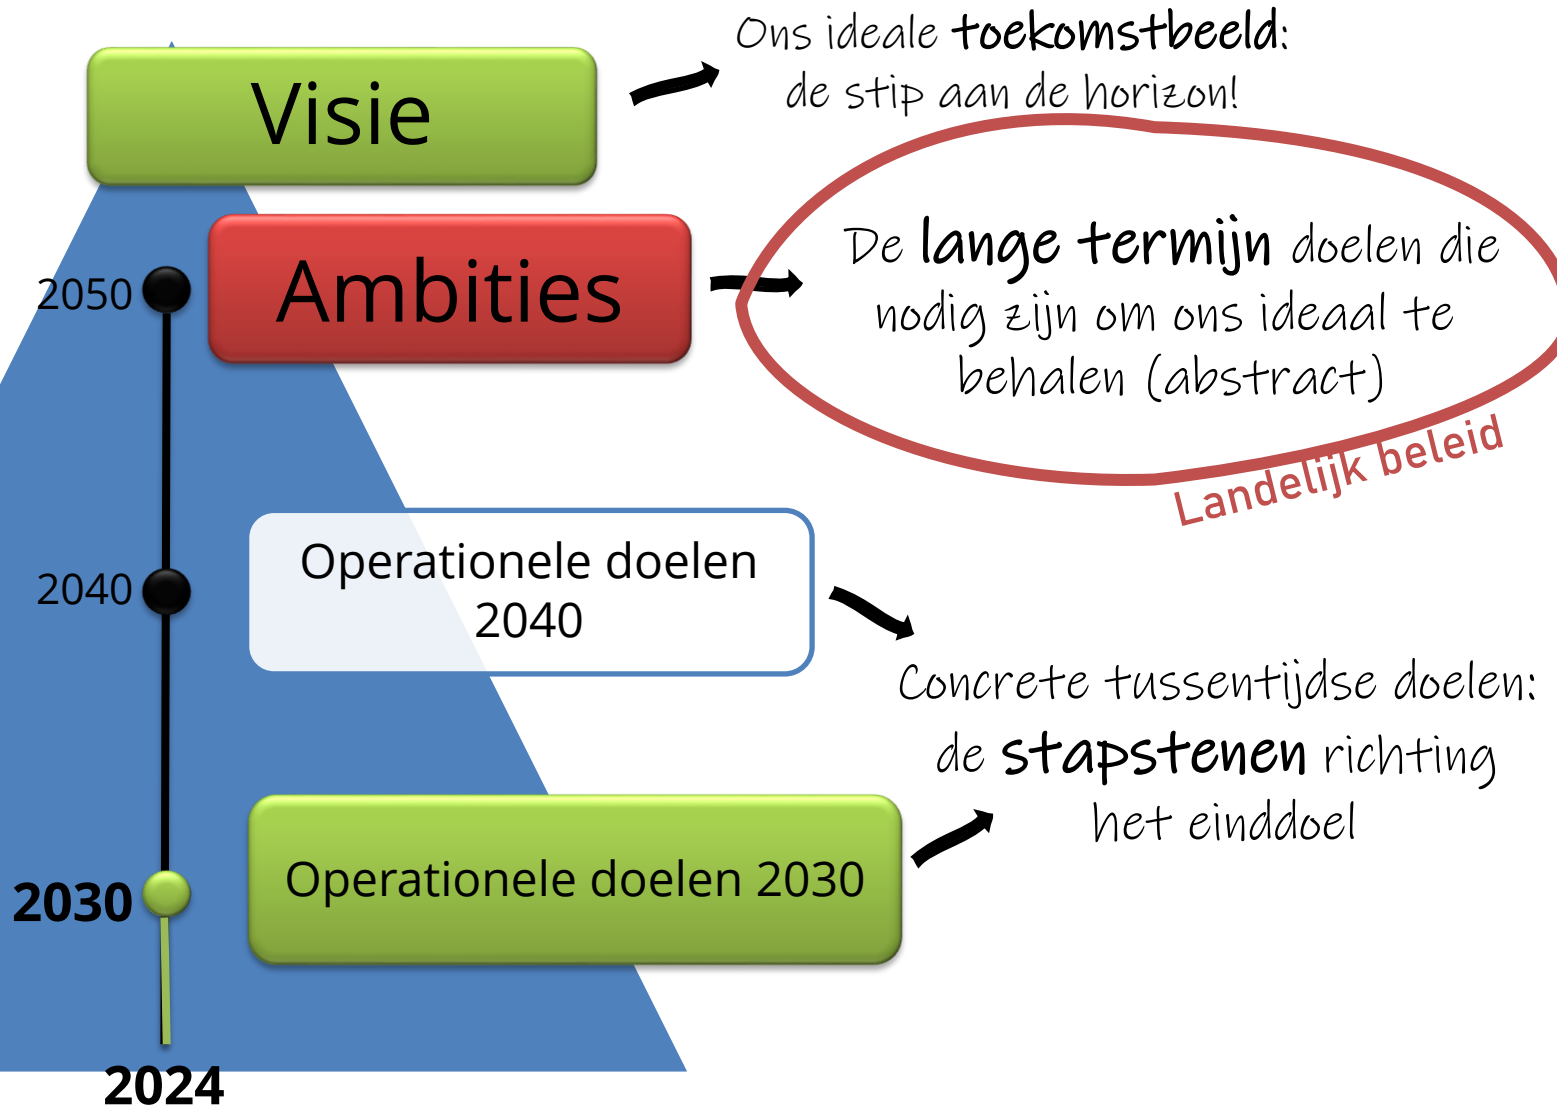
Visie

Ons ideale toekomstbeeld: de stip aan de horizon!

2050

Ambities

De lange termijn doelen die nodig zijn om ons ideaal te behalen (abstract)

Landelijk beleid

2040

Operationele doelen 2040

Concrete tussentijdse doelen: de stapstenen richting het einddoel

2030

Operationele doelen 2030

2024